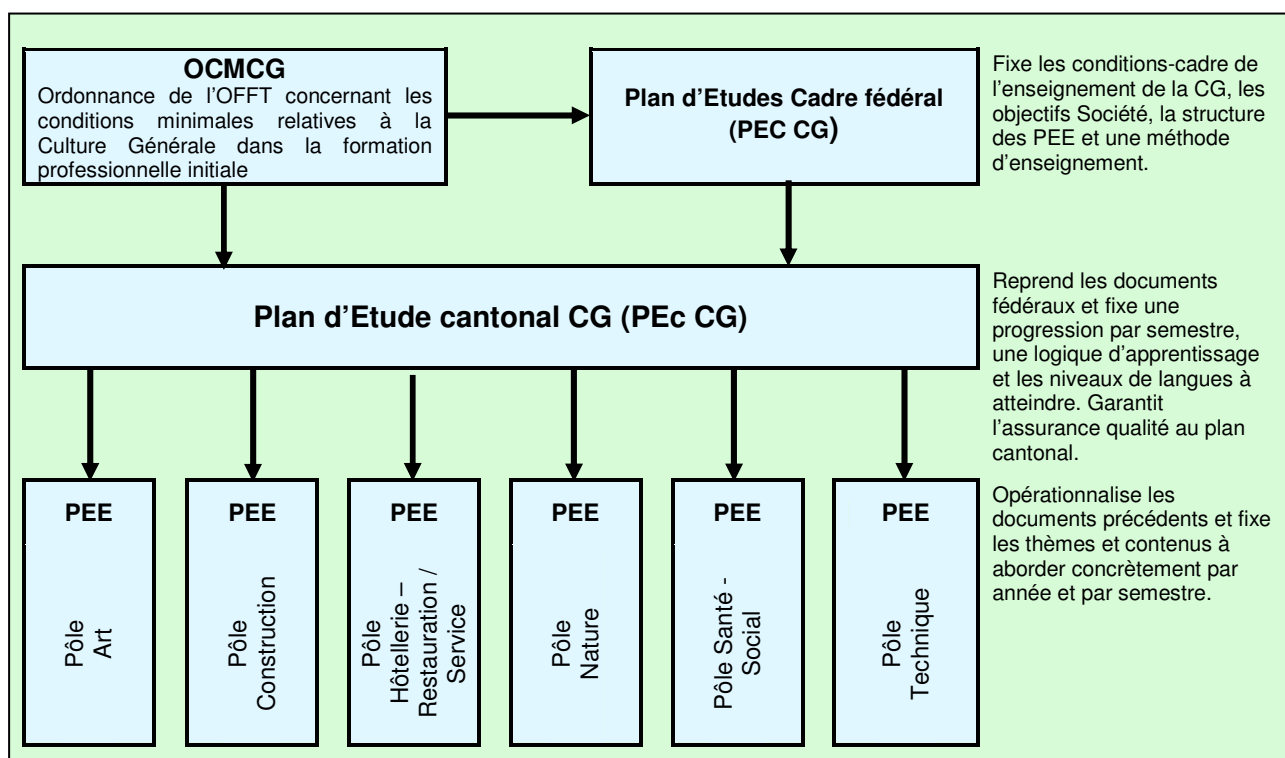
OCMCG
Ordonnance de l'OFFT concernant les conditions minimales relatives à la Culture Générale dans la formation professionnelle initiale

Plan d'Etudes Cadre fédéral (PEC CG)

Fixe les conditions-cadre de l'enseignement de la CG, les objectifs Société, la structure des PEE et une méthode d'enseignement.

Plan d'Etude cantonal CG (PEc CG)

Reprend les documents fédéraux et fixe une progression par semestre, une logique d'apprentissage et les niveaux de langues à atteindre. Garantit l'assurance qualité au plan cantonal.

PEE
Pôle Art

PEE
Pôle Construction

PEE
Pôle Hôtellerie – Restauration / Service

PEE
Pôle Nature

PEE
Pôle Santé - Social

PEE
Pôle Technique

Opérationnalise les documents précédents et fixe les thèmes et contenus à aborder concrètement par année et par semestre.